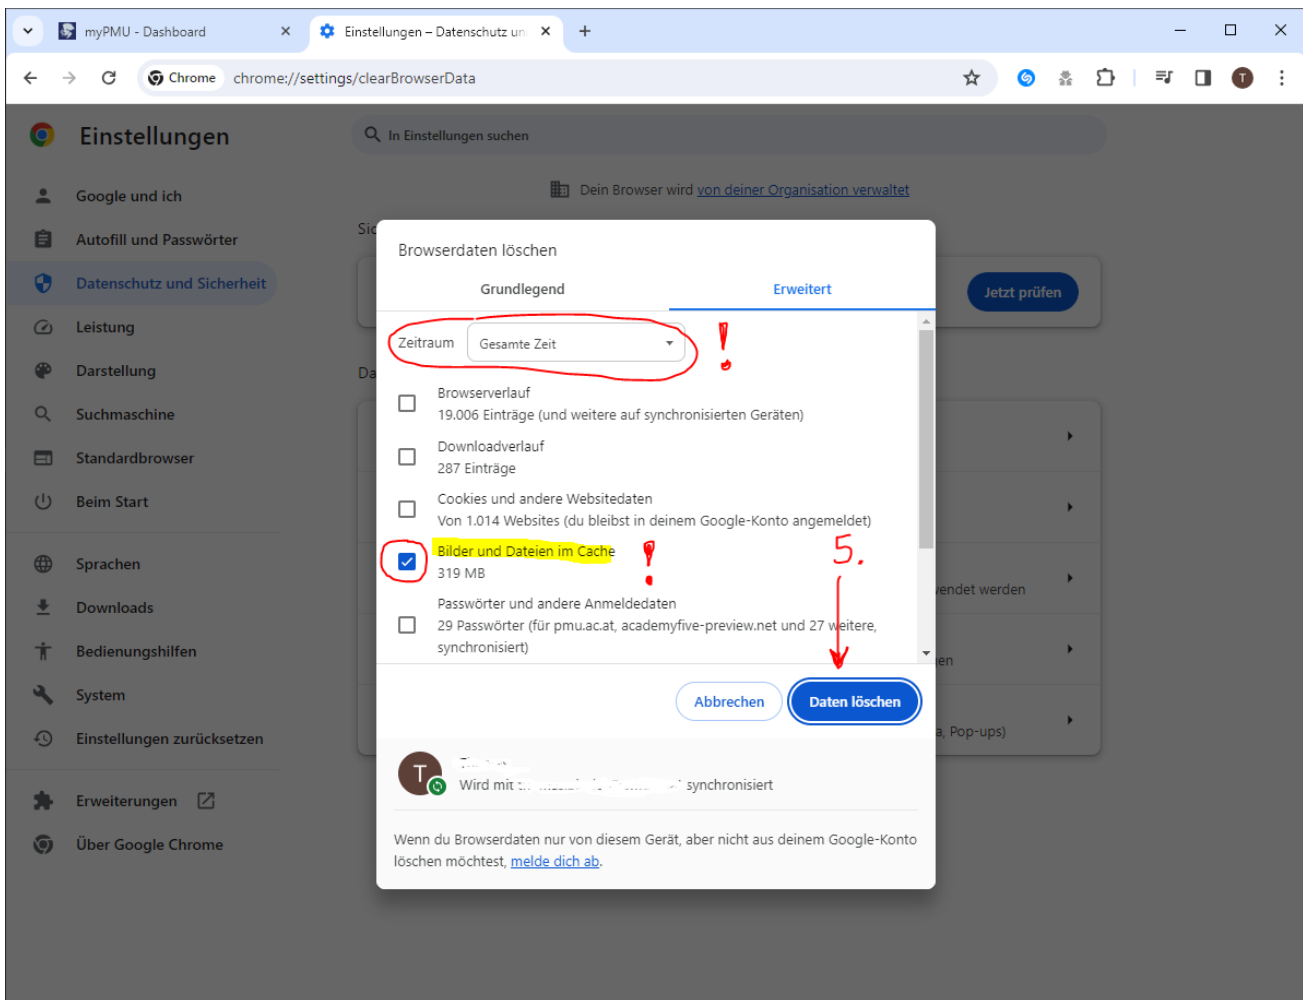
myPMU - Dashboard
Einstellungen – Datenschutz un

Chrome chrome://settings/clearBrowserData

Einstellungen

In Einstellungen suchen

Google und ich
Autofill und Passwörter
Datenschutz und Sicherheit
Leistung
Darstellung
Suchmaschine
Standardbrowser
Beim Start
Sprachen
Downloads
Bedienungshilfen
System
Einstellungen zurücksetzen
Erweiterungen
Über Google Chrome

Dein Browser wird von deiner Organisation verwaltet

Sic
Jetzt prüfen
Da
endet werden
en
a, Pop-ups)

Browserdaten löschen

Grundlegend
Erweitert

Zeitraum Gesamte Zeit

!

Browserverlauf
19.006 Einträge (und weitere auf synchronisierten Geräten)

Downloadverlauf
287 Einträge

Cookies und andere Websitedaten
Von 1.014 Websites (du bleibst in deinem Google-Konto angemeldet)

Bilder und Dateien im Cache
319 MB

!

5.

Passwörter und andere Anmeldedaten
29 Passwörter (für pmu.ac.at, academyfive-preview.net und 27 weitere, synchronisiert)

Abbrechen
Daten löschen

T
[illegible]
Wird mit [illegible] synchronisiert

Wenn du Browserdaten nur von diesem Gerät, aber nicht aus deinem Google-Konto löschen möchtest, melde dich ab.